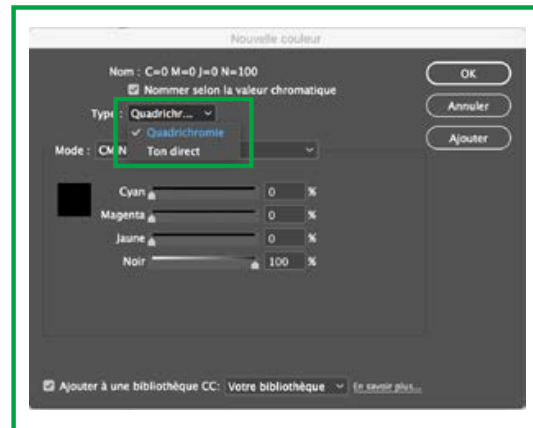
Nouvelle couleur

Nom : C=0 M=0 J=0 N=100

Nommer selon la valeur chromatique

Type : Quadrichr...

✓ Quadrichromie

Ton direct

Mode : CMJN

OK

Annuler

Ajouter

Cyan 0 %

Magenta 0 %

Jaune 0 %

Noir 100 %

Ajouter à une bibliothèque CC : Votre bibliothèque En savoir plus...